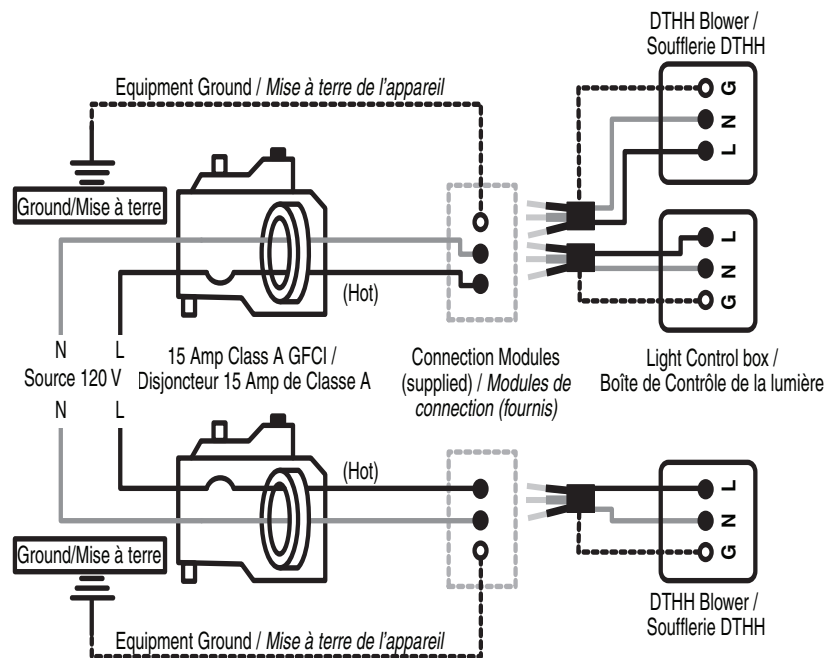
DTHH Blower / Soufflerie DTHH

Equipment Ground / *Mise à terre de l'appareil*

G
N
L

Ground/Mise à terre

L
N
G

(Hot)

N L
Source 120 V
N L

15 Amp Class A GFCI / Disjoncteur 15 Amp de Classe A

Connection Modules (supplied) / *Modules de connection (fournis)*

Light Control box / Boîte de Contrôle de la lumière

(Hot)

L
N
G

Ground/Mise à terre

DTHH Blower / Soufflerie DTHH

Equipment Ground / *Mise à terre de l'appareil*